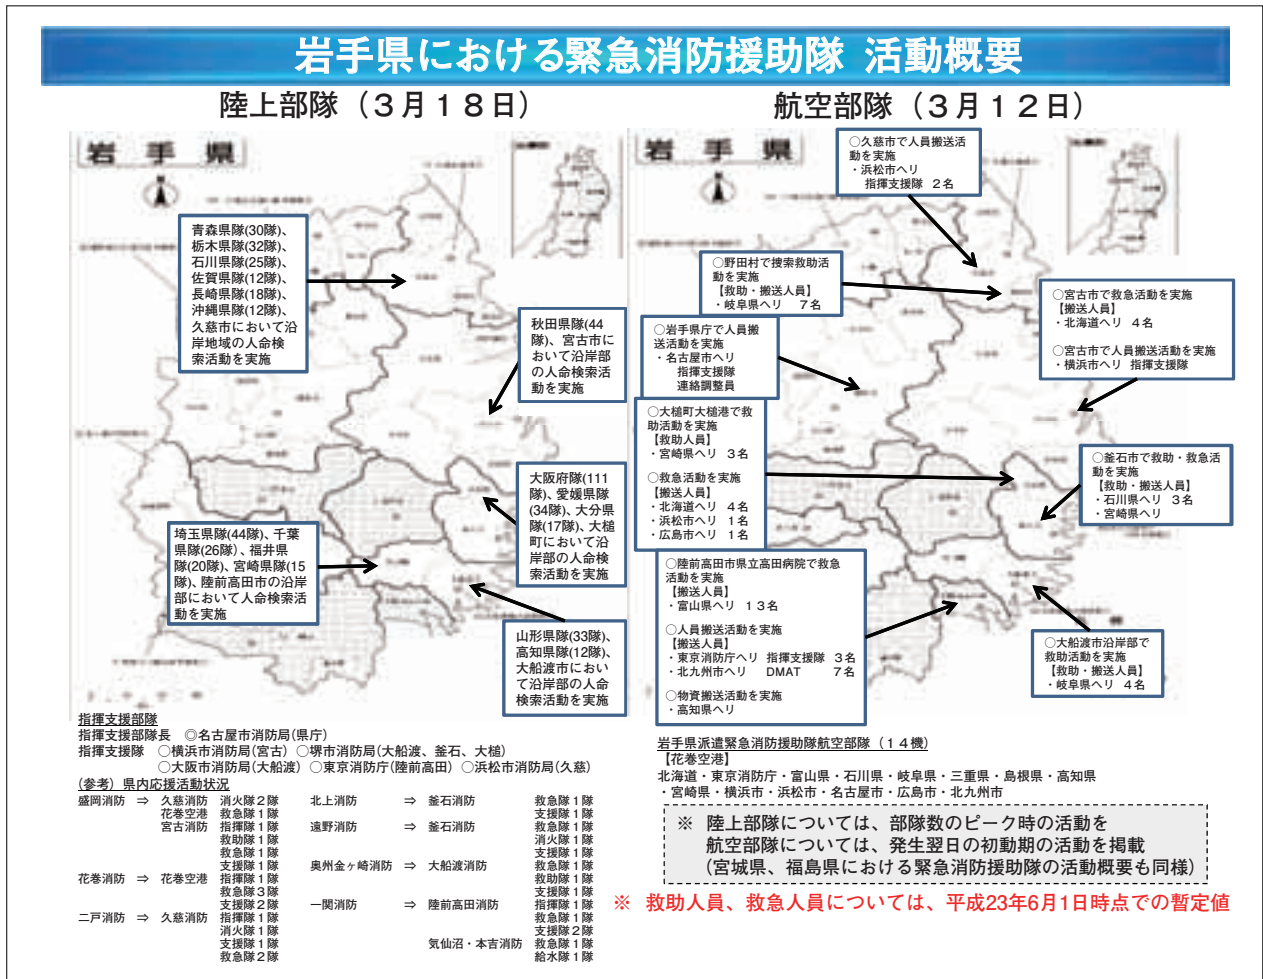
岩手県における緊急消防援助隊 活動概要

陸上部隊（３月１８日）

航空部隊（３月１２日）

岩手県

青森県隊(30隊)、栃木県隊(32隊)、石川県隊(25隊)、佐賀県隊(12隊)、長崎県隊(18隊)、沖縄県隊(12隊)、久慈市において沿岸地域の人命検索活動を実施

秋田県隊(44隊)、宮古市において沿岸部の人命検索活動を実施

大阪府隊(111隊)、愛媛県隊(34隊)、大分県隊(17隊)、大槌町において沿岸部の人命検索活動を実施

埼玉県隊(44隊)、千葉県隊(26隊)、福井県隊(20隊)、宮崎県隊(15隊)、陸前高田市の沿岸部において人命検索活動を実施

山形県隊(33隊)、高知県隊(12隊)、大船渡市において沿岸部の人命検索活動を実施

指揮支援部隊
指揮支援部隊長　◎名古屋市消防局(県庁)
指揮支援隊　○横浜市消防局(宮古) ○堺市消防局(大船渡、釜石、大槌)
○大阪市消防局(大船渡) ○東京消防庁(陸前高田) ○浜松市消防局(久慈)

(参考) 県内応援活動状況

| 盛岡消防 | ⇒ | 久慈消防 | 消火隊２隊 | 北上消防 | ⇒ | 釜石消防 | 救急隊１隊 |
|---|---|---|---|---|---|---|---|
| | | 花巻空港 | 救急隊１隊 | | | | 支援隊１隊 |
| | | 宮古消防 | 指揮隊１隊 | 遠野消防 | ⇒ | 釜石消防 | 救急隊１隊 |
| | | | 救助隊１隊 | | | | 消火隊１隊 |
| | | | 救急隊１隊 | | | | 支援隊１隊 |
| | | | 支援隊１隊 | 奥州金ヶ崎消防 | ⇒ | 大船渡消防 | 救急隊１隊 |
| 花巻消防 | ⇒ | 花巻空港 | 指揮隊１隊 | | | | 救助隊１隊 |
| | | | 救急隊３隊 | | | | 支援隊１隊 |
| | | | 支援隊２隊 | 一関消防 | ⇒ | 陸前高田消防 | 指揮隊１隊 |
| 二戸消防 | ⇒ | 久慈消防 | 指揮隊１隊 | | | | 救急隊１隊 |
| | | | 消火隊１隊 | | | | 支援隊２隊 |
| | | | 支援隊１隊 | | | 気仙沼・本吉消防 | 救急隊１隊 |
| | | | 救急隊２隊 | | | | 給水隊１隊 |

岩手県

○久慈市で人員搬送活動を実施
・浜松市ヘリ
指揮支援隊 ２名

○野田村で捜索救助活動を実施
【救助・搬送人員】
・岐阜県ヘリ ７名

○宮古市で救急活動を実施
【搬送人員】
・北海道ヘリ ４名

○宮古市で人員搬送活動を実施
・横浜市ヘリ 指揮支援隊

○岩手県庁で人員搬送活動を実施
・名古屋市ヘリ
指揮支援隊
連絡調整員

○大槌町大槌湾で救助活動を実施
【救助人員】
・宮崎県ヘリ ３名

○救急活動を実施
【搬送人員】
・北海道ヘリ ４名
・浜松市ヘリ １名
・広島市ヘリ １名

○釜石市で救助・救急活動を実施
【救助・搬送人員】
・石川県ヘリ ３名
・宮崎県ヘリ

○陸前高田市県立高田病院で救急活動を実施
【搬送人員】
・富山県ヘリ １３名

○人員搬送活動を実施
【搬送人員】
・東京消防庁ヘリ 指揮支援隊 ３名
・北九州市ヘリ DMAT ７名

○物資搬送活動を実施
・高知県ヘリ

○大船渡市沿岸部で救助活動を実施
【救助・搬送人員】
・岐阜県ヘリ ４名

岩手県派遣緊急消防援助隊航空部隊（１４機）
【花巻空港】
北海道・東京消防庁・富山県・石川県・岐阜県・三重県・島根県・高知県
・宮崎県・横浜市・浜松市・名古屋市・広島市・北九州市

※ 陸上部隊については、部隊数のピーク時の活動を
航空部隊については、発生翌日の初動期の活動を掲載
(宮城県、福島県における緊急消防援助隊の活動概要も同様)

※ 救助人員、救急人員については、平成23年6月1日時点での暫定値